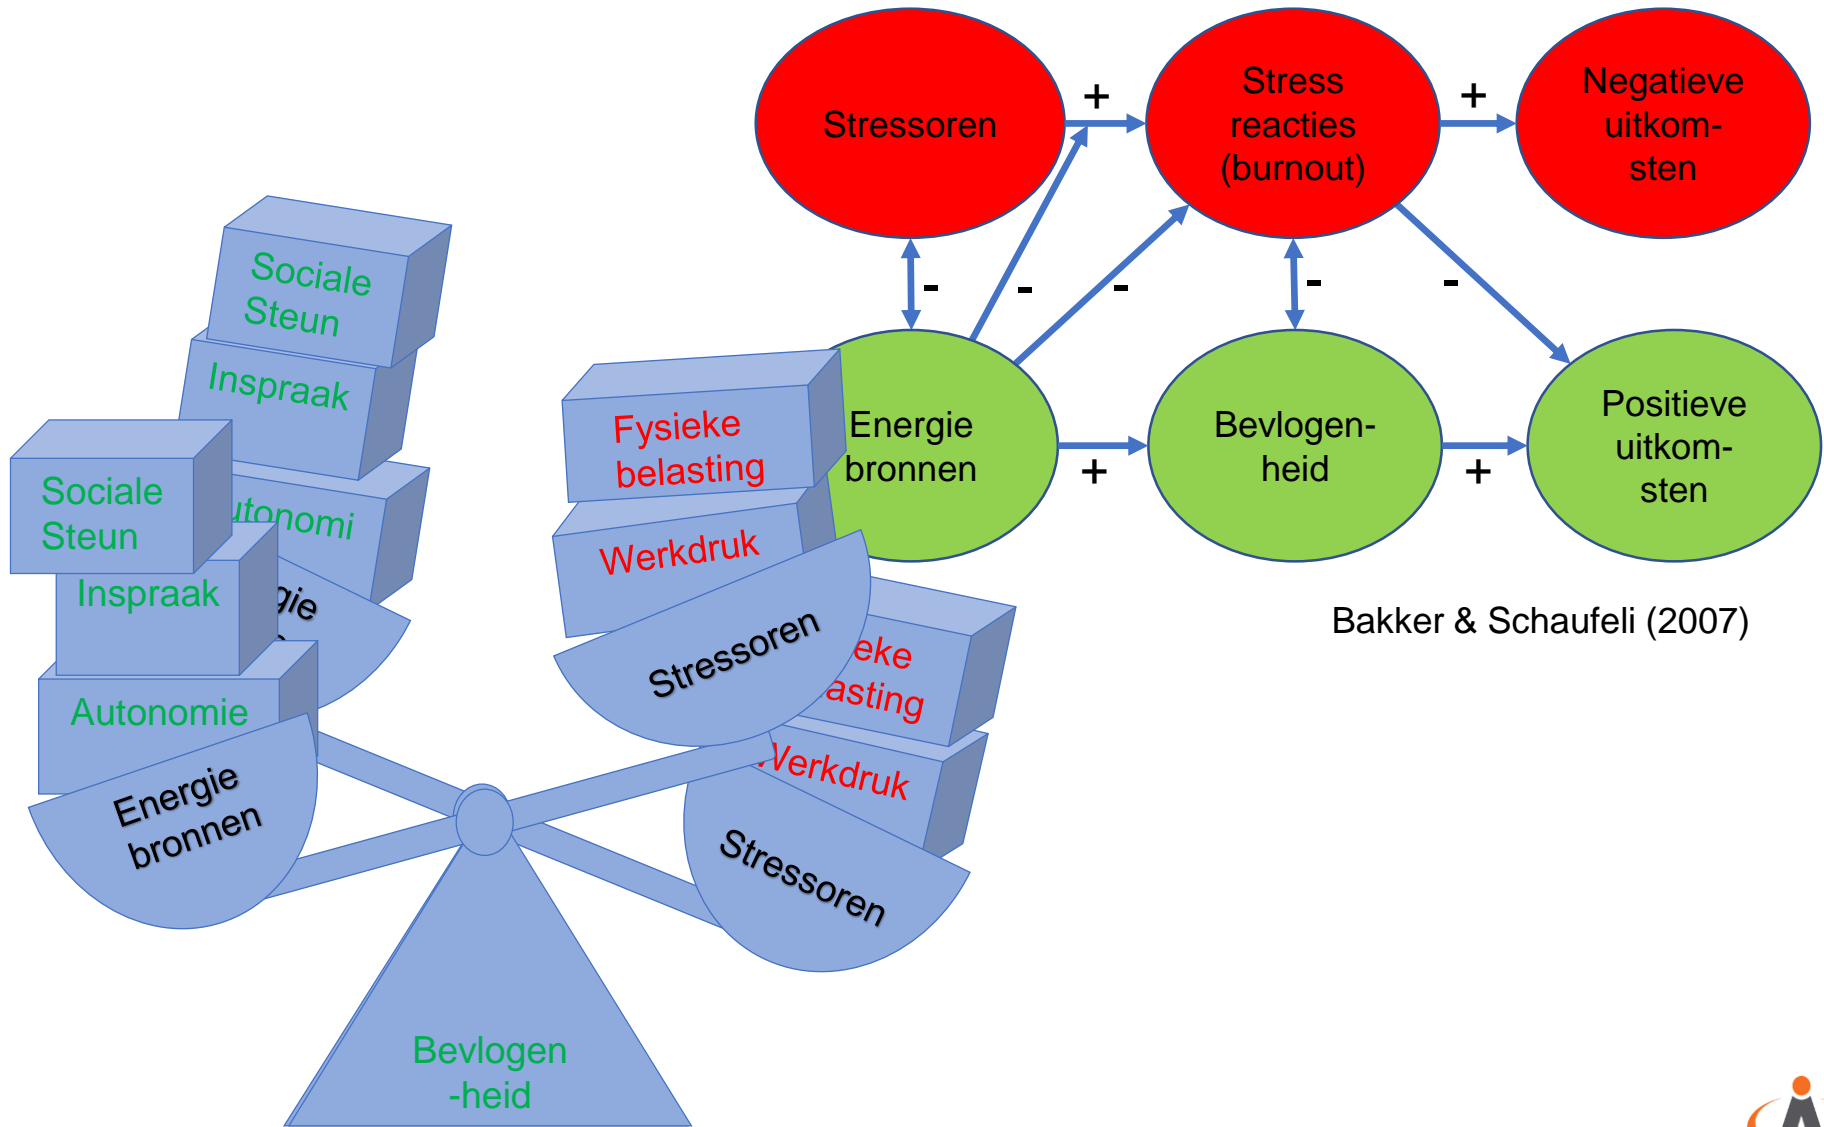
Stressoren

Stress reacties (burnout)

Negatieve uitkomsten

+

+

-

-

-

-

-

Energie bronnen

Bevlogenheid

Positieve uitkomsten

+

+

Bakker & Schaufeli (2007)

Sociale Steun

Inspraak

utonomi

gie

Sociale Steun

Inspraak

Autonomie

Energie bronnen

Fysieke belasting

Werkdruk

Stressoren

eke asting

Werkdruk

Stressoren

Bevlogen -heid